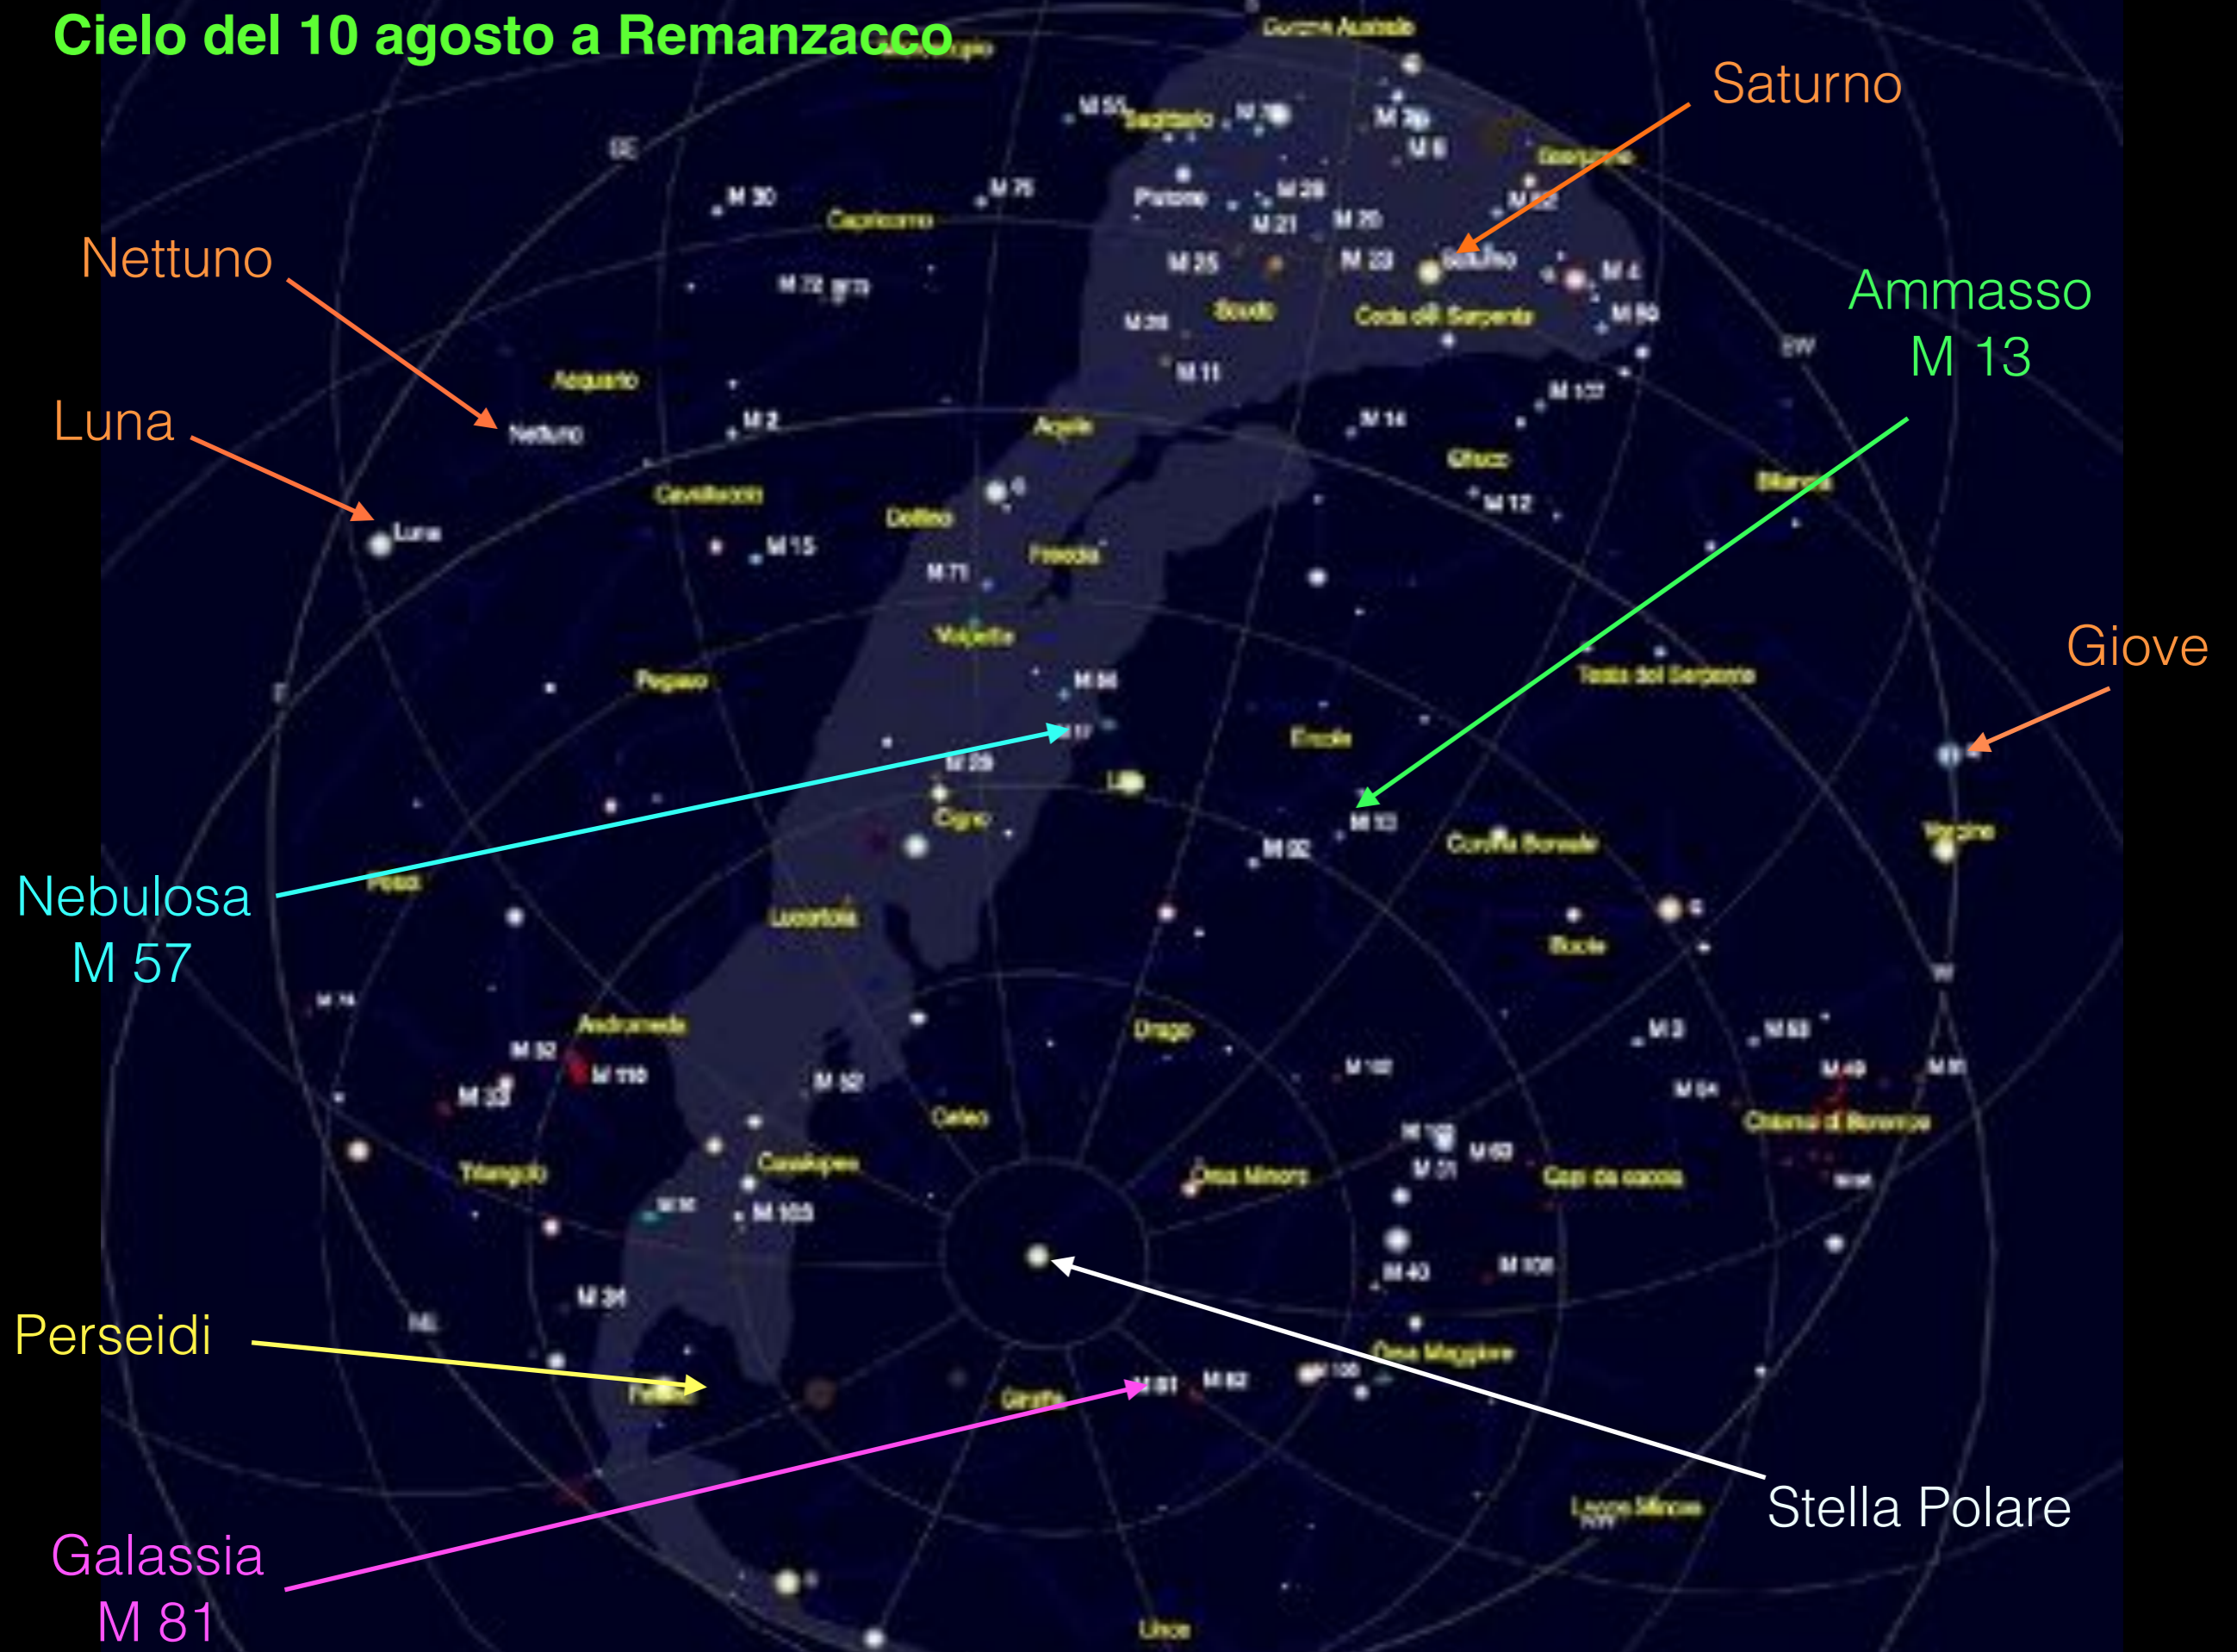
Cielo del 10 agosto a Remanzacco

Saturno

Nettuno

Luna

Ammasso M 13

Giove

Nebulosa M 57

Perseidi

Galassia M 81

Stella Polare

Corona Australe
M 55
Sagittario
M 6
Scorpione
SE
M 30
M 75
Capricorno
Plutone
M 28
M 21
M 20
M 25
M 23
Saturno
M 4
M 72
Scudo
Coda del Serpente
M 26
M 80
M 11
Acquario
Nettuno
M 2
Aquila
M 14
M 12
Ofiuco
Bilancia
Cavallino
Luna
Delfino
Freccia
M 15
M 71
Volpetta
Testa del Serpente
Pegaso
M 56
M 57
Ercole
M 29
Lira
Cigno
M 13
M 92
Corona Boreale
Pesci
Lucertola
Boote
Andromeda
Drago
M 3
M 53
M 32
M 110
M 102
M 33
M 52
M 64
Cefeo
Chioma di Berenice
Triangolo
Cassiopea
Orsa Minore
M 63
Cani da caccia
M 103
M 40
M 108
M 34
Orsa Maggiore
Perseo
Giraffa
M 81
M 82
Leone Minore
Lince